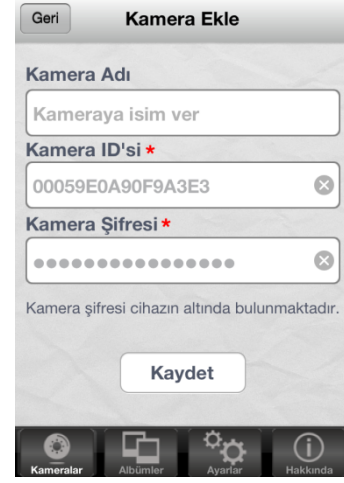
Geri

Kamera Ekle

Kamera Adı

Kameraya isim ver

Kamera ID'si *

00059E0A90F9A3E3

Kamera Şifresi *

●●●●●●●●●●●●●●●●

Kamera şifresi cihazın altında bulunmaktadır.

Kaydet

Kameralar

Albümler

Ayarlar

Hakkında